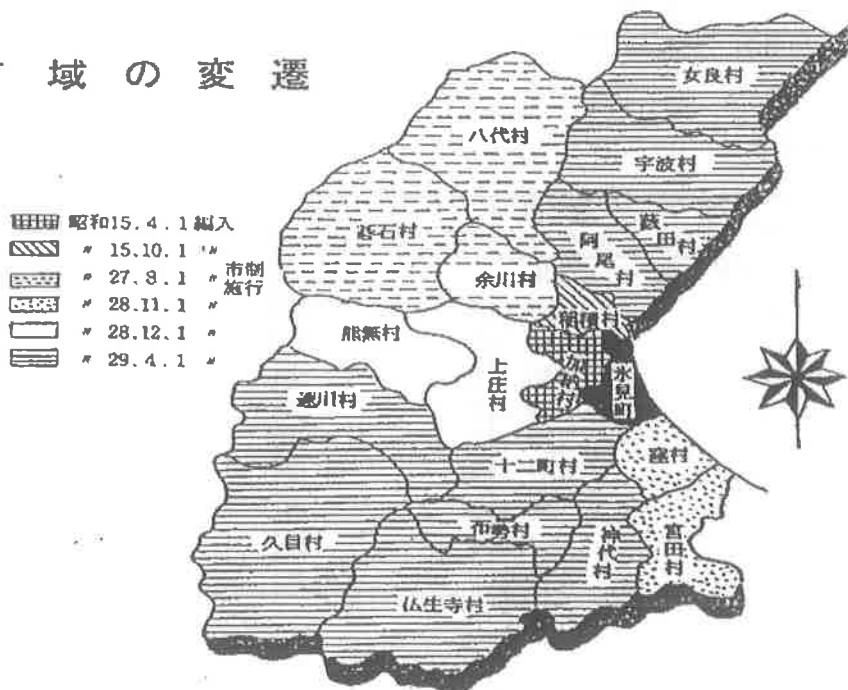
域 の 変 遷

昭和15. 4. 1 編入
〃 15.10. 1 〃
〃 27. 8. 1 〃 市制施行
〃 28.11. 1 〃
〃 28.12. 1 〃
〃 29. 4. 1 〃

女良村
八代村
宇波村
碁石村
阿尾村
薮田村
余川村
朝日村
熊無村
加納村
上庄村
氷見町
速川村
窪村
十二町村
久目村
布勢村
稲代村
宮田村
仏生寺村